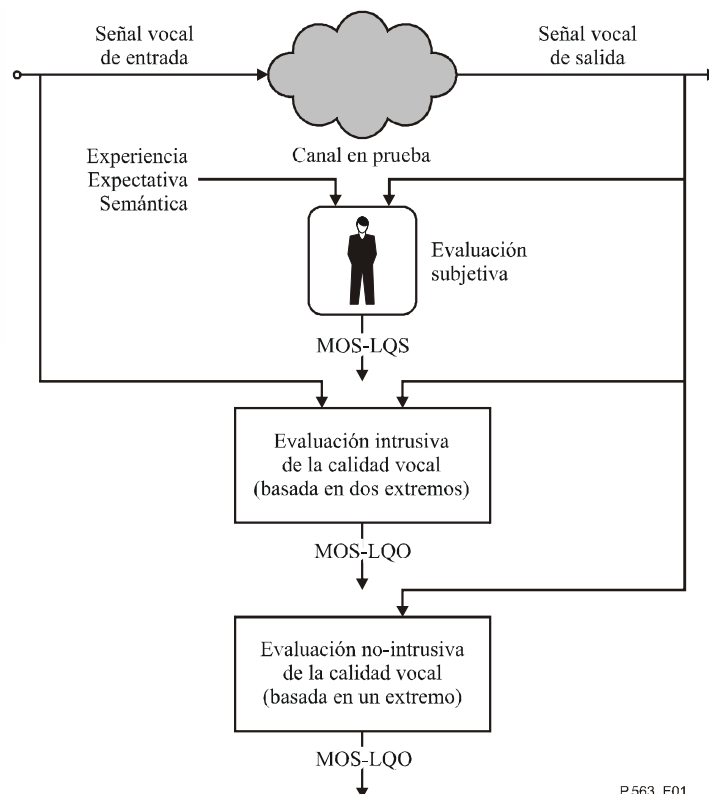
Señal vocal de entrada

Señal vocal de salida

Canal en prueba

Experiencia
Expectativa
Semántica

Evaluación subjetiva

MOS-LQS

Evaluación intrusiva de la calidad vocal (basada en dos extremos)

MOS-LQO

Evaluación no-intrusiva de la calidad vocal (basada en un extremo)

MOS-LQO

P.563_F01